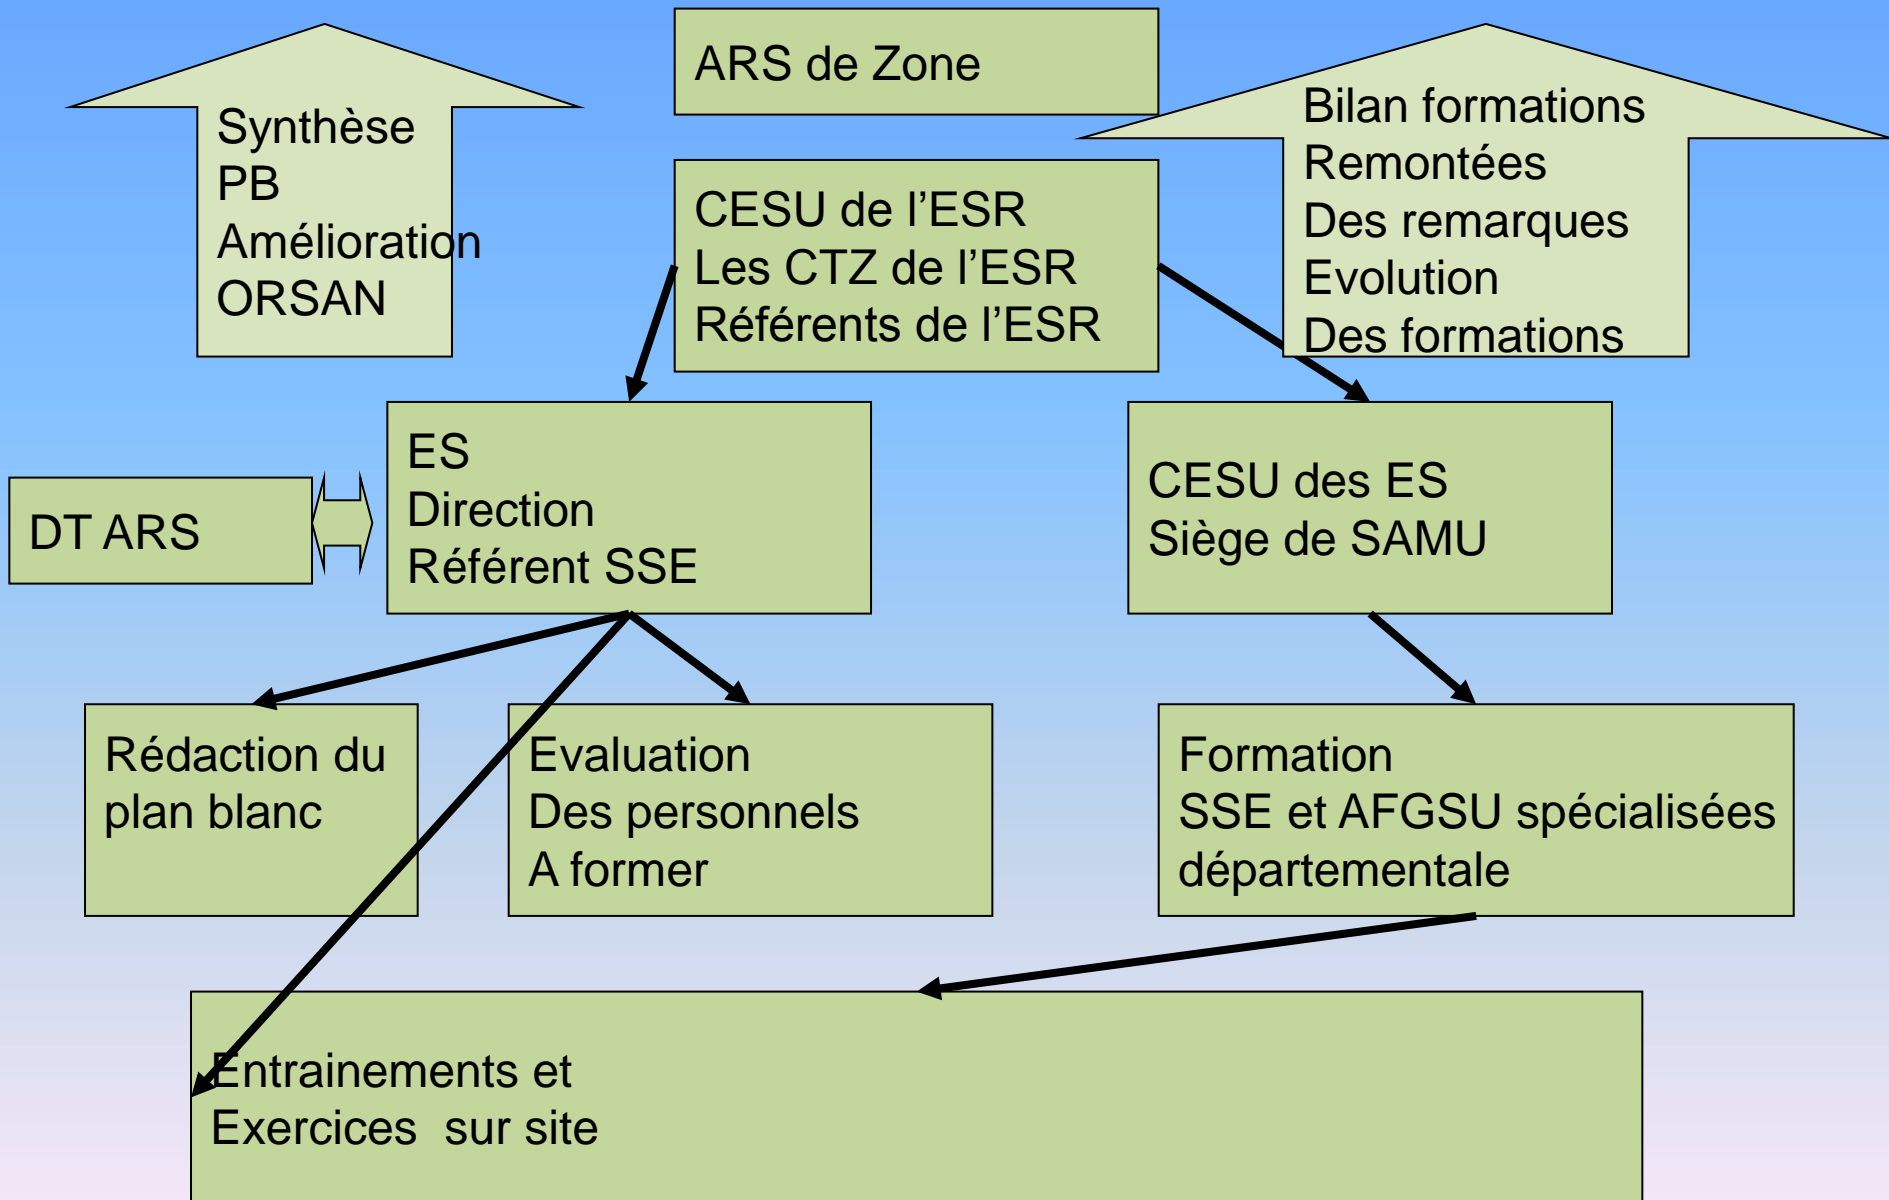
ARS de Zone

Synthèse
PB
Amélioration
ORSAN

Bilan formations
Remontées
Des remarques
Evolution
Des formations

CESU de l’ESR
Les CTZ de l’ESR
Référents de l’ESR

DT ARS

ES
Direction
Référent SSE

CESU des ES
Siège de SAMU

Rédaction du plan blanc

Evaluation
Des personnels
A former

Formation
SSE et AFGSU spécialisées
départementale

Entrainements et
Exercices sur site